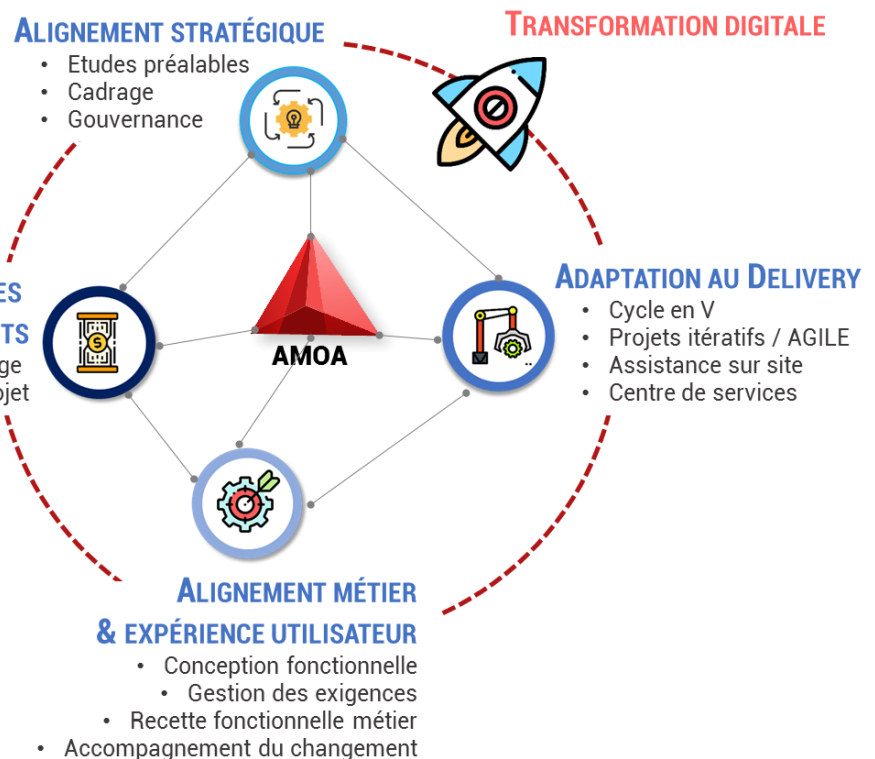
ALIGNEMENT STRATÉGIQUE
• Etudes préalables
• Cadrage
• Gouvernance

TRANSFORMATION DIGITALE

ES
TS
ge
ojet

AMOA

ADAPTATION AU DELIVERY
• Cycle en V
• Projets itératifs / AGILE
• Assistance sur site
• Centre de services

ALIGNEMENT MÉTIER
& EXPÉRIENCE UTILISATEUR
• Conception fonctionnelle
• Gestion des exigences
• Recette fonctionnelle métier
• Accompagnement du changement